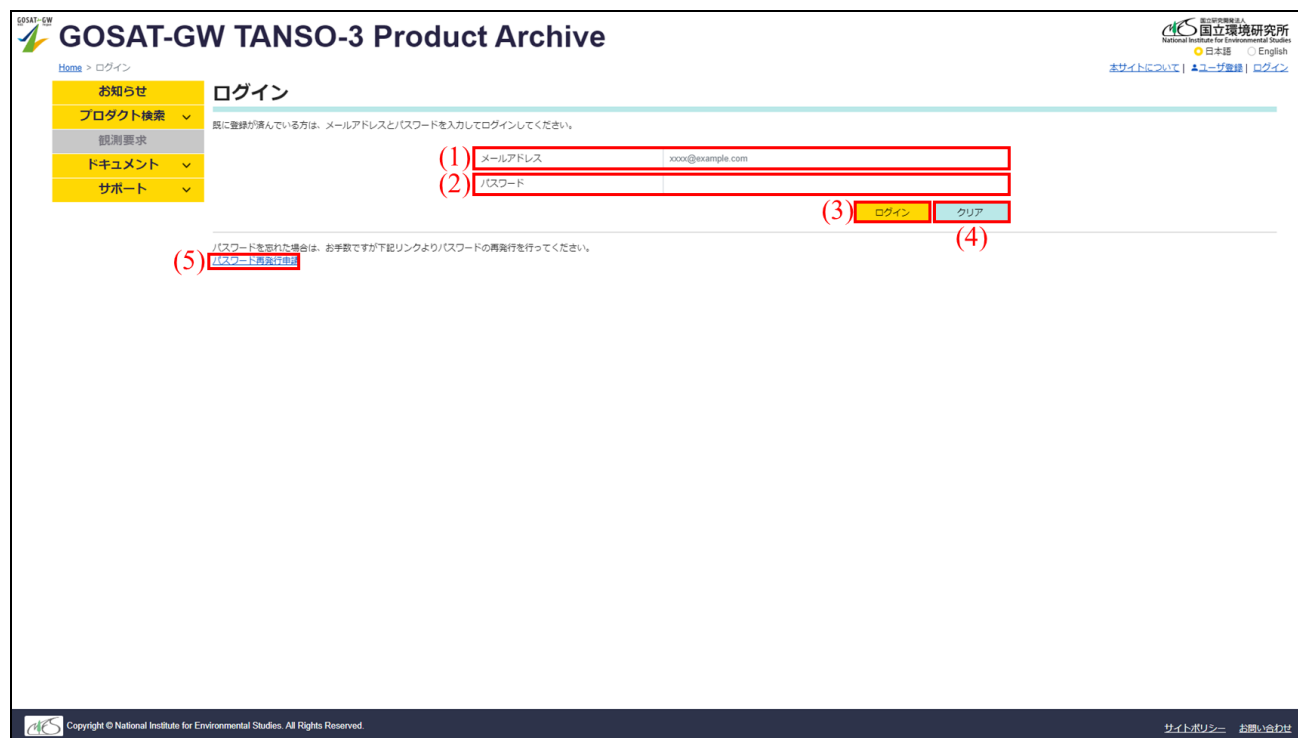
GOSAT-GW

GOSAT-GW TANSO-3 Product Archive

国立研究開発法人
国立環境研究所
National Institute for Environmental Studies

日本語 English

Home > ログイン

本サイトについて | ユーザ登録 | ログイン

お知らせ
プロダクト検索
観測要求
ドキュメント
サポート

ログイン

既に登録が済んでいる方は、メールアドレスとパスワードを入力してログインしてください。

(1) メールアドレス xxxx@example.com
(2) パスワード

(3) ログイン
(4) クリア

パスワードを忘れた場合は、お手数ですが下記リンクよりパスワードの再発行を行ってください。
(5) パスワード再発行申請

Copyright © National Institute for Environmental Studies. All Rights Reserved.

サイトポリシー お問い合わせ